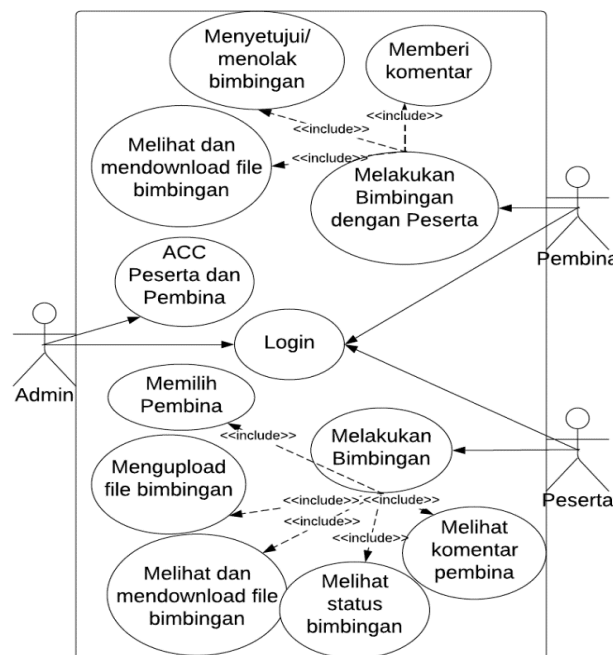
Menyetujui/ menolak bimbingan

Memberi komentar

<<include>>

<<include>>

Melihat dan mendownload file bimbingan

<<include>>

Melakukan Bimbingan dengan Peserta

Pembina

ACC Peserta dan Pembina

Admin

Login

Memilih Pembina

<<include>>

Melakukan Bimbingan

Mengupload file bimbingan

<<include>>

<<include>>

<<include>>

<<include>>

Peserta

Melihat komentar pembina

Melihat dan mendownload file bimbingan

Melihat status bimbingan